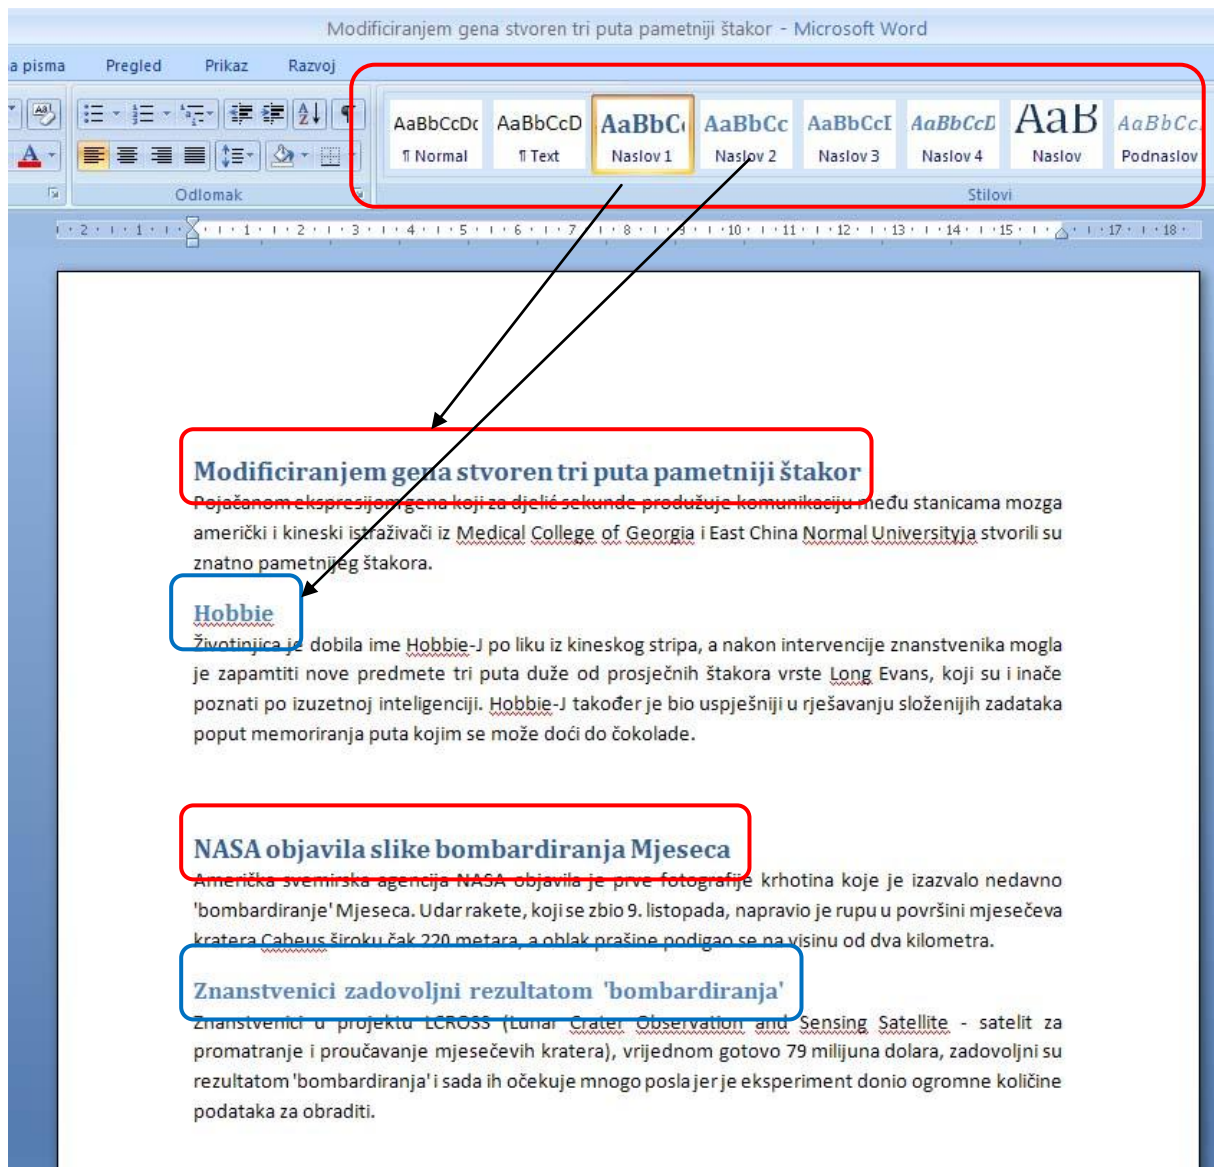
Modificiranjem gena stvoren tri puta pametniji štakor - Microsoft Word

a pisma Pregled Prikaz Razvoj

AaBbCcDc ¶ Normal
AaBbCcD ¶ Text
AaBbC Naslov 1
AaBbCc Naslov 2
AaBbCcI Naslov 3
AaBbCcD Naslov 4
AaB Naslov
AaBbCc Podnaslov

Odlomak
Stilovi

· 2 · 1 · 1 · 1 · 2 · 3 · 4 · 5 · 6 · 7 · 8 · 9 · 10 · 11 · 12 · 13 · 14 · 15 · 17 · 18 ·

Modificiranjem gena stvoren tri puta pametniji štakor

Pojačanom ekspresijom gena koji za djelić sekunde produžuje komunikaciju među stanicama mozga američki i kineski istraživači iz Medical College of Georgia i East China Normal Universityja stvorili su znatno pametnijeg štakora.

Hobbie

Životinjica je dobila ime Hobbie-J po liku iz kineskog stripa, a nakon intervencije znanstvenika mogla je zapamtiti nove predmete tri puta duže od prosječnih štakora vrste Long Evans, koji su i inače poznati po izuzetnoj inteligenciji. Hobbie-J također je bio uspješniji u rješavanju složenijih zadataka poput memoriranja puta kojim se može doći do čokolade.

NASA objavila slike bombardiranja Mjeseca

Američka svemirska agencija NASA objavila je prve fotografije krhotina koje je izazvalo nedavno 'bombardiranje' Mjeseca. Udar rakete, koji se zbio 9. listopada, napravio je rupu u površini mjesečeva kratera Cabeus široku čak 220 metara, a oblak prašine podigao se na visinu od dva kilometra.

Znanstvenici zadovoljni rezultatom 'bombardiranja'

Znanstvenici u projektu LCROSS (Lunar Crater Observation and Sensing Satellite - satelit za promatranje i proučavanje mjesečevih kratera), vrijednom gotovo 79 milijuna dolara, zadovoljni su rezultatom 'bombardiranja' i sada ih očekuje mnogo posla jer je eksperiment donio ogromne količine podataka za obraditi.